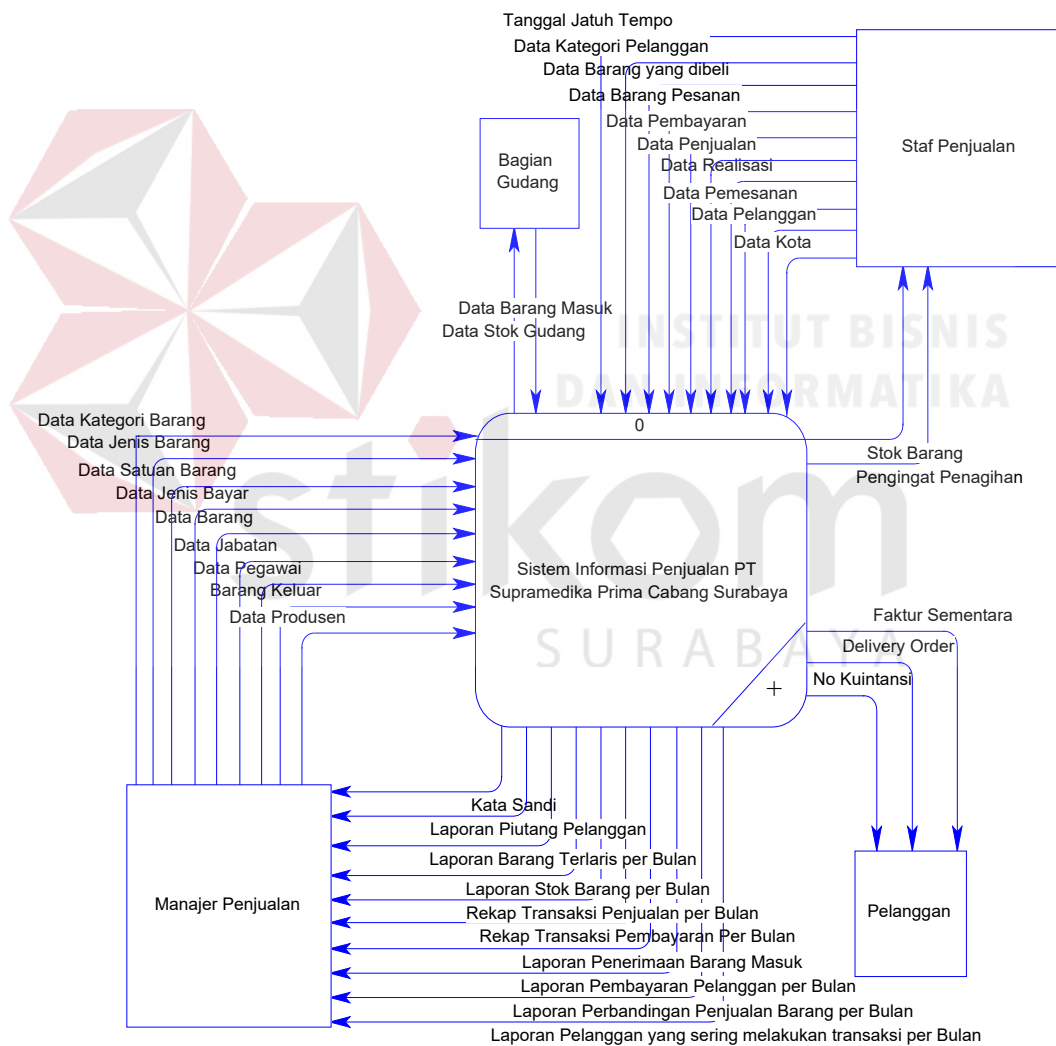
Tanggal Jatuh Tempo
Data Kategori Pelanggan
Data Barang yang dibeli
Data Barang Pesanan
Data Pembayaran
Data Penjualan
Data Realisasi
Data Pemesanan
Data Pelanggan
Data Kota

Staf Penjualan

Bagian Gudang

Data Barang Masuk
Data Stok Gudang

INSTITUT BISNIS
DAN INFORMATIKA

Data Kategori Barang
Data Jenis Barang
Data Satuan Barang
Data Jenis Bayar
Data Barang
Data Jabatan
Data Pegawai
Barang Keluar
Data Produsen

0

Sistem Informasi Penjualan PT Supramedika Prima Cabang Surabaya

stikom
SURABAYA

Stok Barang
Pengingat Penagihan

Faktur Sementara
Delivery Order
No Kuintansi

Manajer Penjualan

Pelanggan

Kata Sandi
Laporan Piutang Pelanggan
Laporan Barang Terlaris per Bulan
Laporan Stok Barang per Bulan
Rekap Transaksi Penjualan per Bulan
Rekap Transaksi Pembayaran Per Bulan
Laporan Penerimaan Barang Masuk
Laporan Pembayaran Pelanggan per Bulan
Laporan Perbandingan Penjualan Barang per Bulan
Laporan Pelanggan yang sering melakukan transaksi per Bulan